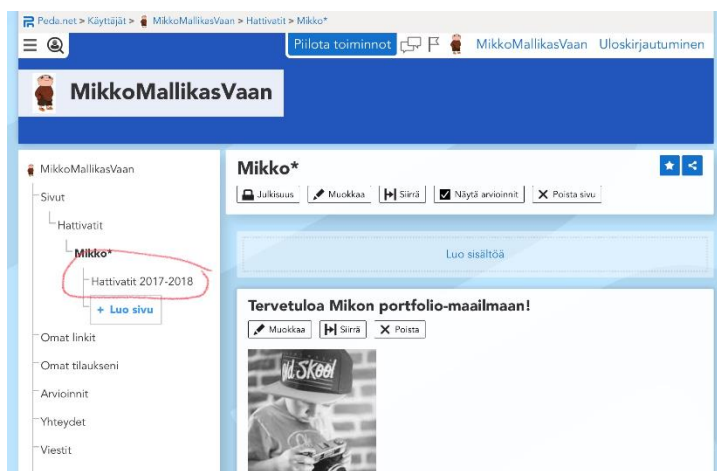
Peda.net > Käyttäjät > MikkoMallikasVaan > Hattivatit > Mikko*

Piilota toiminnot MikkoMallikasVaan Uloskirjautuminen

MikkoMallikasVaan

MikkoMallikasVaan
Sivut
Hattivatit
Mikko*
Hattivatit 2017-2018
+ Luo sivu
Omat linkit
Omat tilaukseni
Arvioinnit
Yhteydet
Viestit

Mikko*

Julkisuus | Muokkaa | Siirrä | Näytä arvioinnit | Poista sivu

Luo sisältöä

Tervetuloa Mikon portfolio-maailmaan!

Muokkaa | Siirrä | Poista

Old Skool